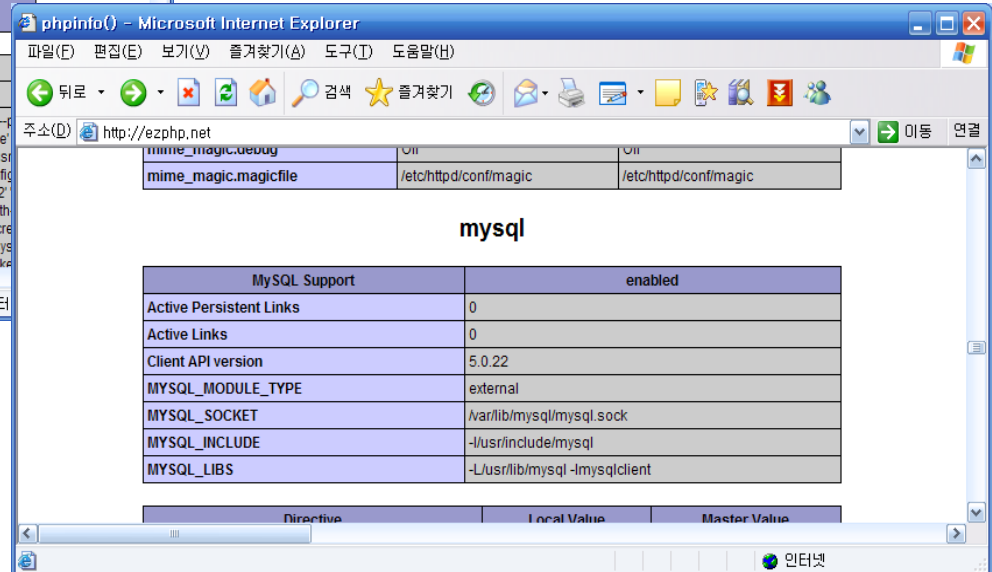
phpinfo() - Microsoft Internet Explorer

파일(F) 편집(E) 보기(V) 즐겨찾기(A) 도구(T) 도움말(H)

뒤로 검색 즐겨찾기

주소(D) http://ezphp.net 이동 연결

| mime_magic.debug | Off | Off |
|---|---|---|
| mime_magic.magicfile | /etc/httpd/conf/magic | /etc/httpd/conf/magic |

mysql

| MySQL Support | enabled |
|---|---|
| Active Persistent Links | 0 |
| Active Links | 0 |
| Client API version | 5.0.22 |
| MYSQL_MODULE_TYPE | external |
| MYSQL_SOCKET | /var/lib/mysql/mysql.sock |
| MYSQL_INCLUDE | -I/usr/include/mysql |
| MYSQL_LIBS | -L/usr/lib/mysql -lmysqlclient |

| Directive | Local Value | Master Value |
|---|---|---|

인터넷